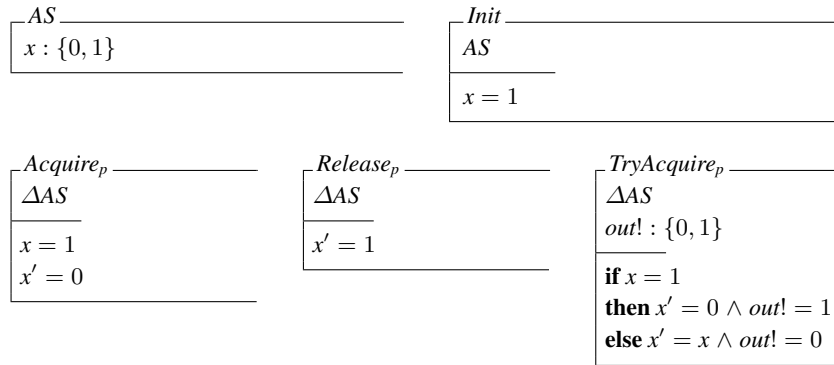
$AS$

$x : \{0, 1\}$

$Init$

$AS$

$x = 1$

$Acquire_p$

$\Delta AS$

$x = 1$
$x' = 0$

$Release_p$

$\Delta AS$

$x' = 1$

$TryAcquire_p$

$\Delta AS$
$out! : \{0, 1\}$

**if** $x = 1$
**then** $x' = 0 \land out! = 1$
**else** $x' = x \land out! = 0$